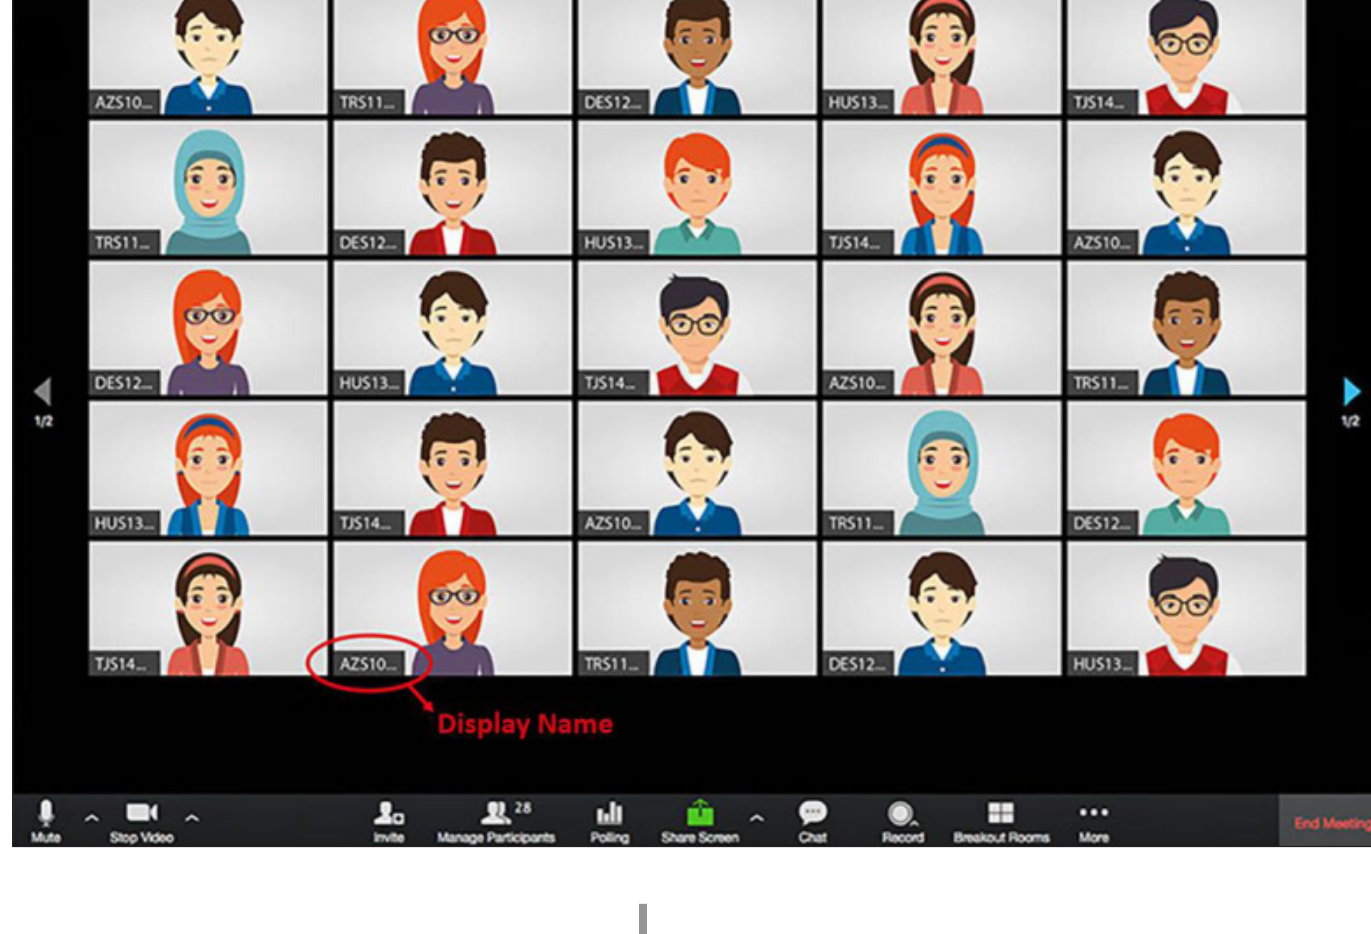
AZS10... TRS11... DES12... HUS13... TJS14...

TRS11... DES12... HUS13... TJS14... AZS10...

DES12... HUS13... TJS14... AZS10... TRS11...

HUS13... TJS14... AZS10... TRS11... DES12...

TJS14... AZS10... TRS11... DES12... HUS13...

1/2

1/2

Display Name

Mute Stop Video Invite 28 Manage Participants Polling Share Screen Chat Record Breakout Rooms More End Meeting